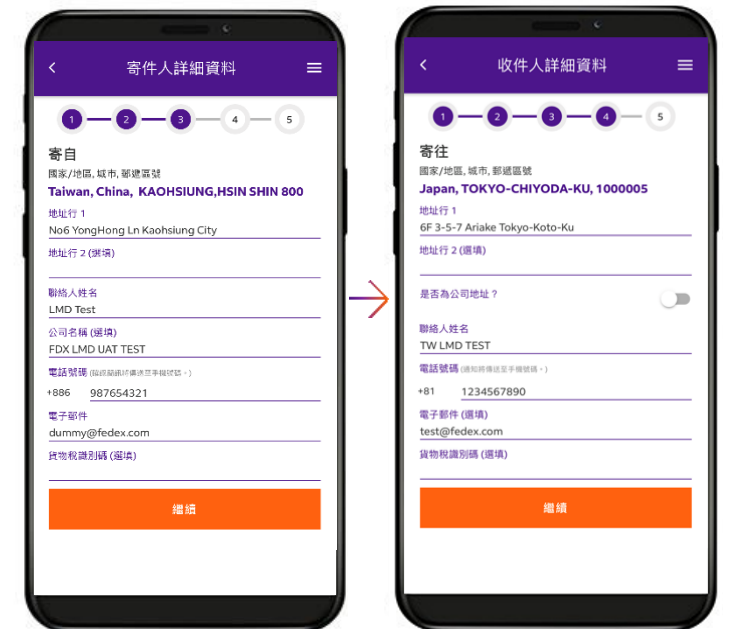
寄件人詳細資料

1 2 3 4 5

寄自

國家/地區, 城市, 郵遞區號

Taiwan, China, KAOHSIUNG,HSIN SHIN 800

地址行 1

No6 YongHong Ln Kaohsiung City

地址行 2 (選填)

聯絡人姓名

LMD Test

公司名稱 (選填)

FDX LMD UAT TEST

電話號碼 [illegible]

+886 987654321

電子郵件

dummy@fedex.com

貨物稅識別碼 (選填)

繼續

收件人詳細資料

1 2 3 4 5

寄往

國家/地區, 城市, 郵遞區號

Japan, TOKYO-CHIYODA-KU, 1000005

地址行 1

6F 3-5-7 Ariake Tokyo-Koto-Ku

地址行 2 (選填)

是否為公司地址？

聯絡人姓名

TW LMD TEST

電話號碼 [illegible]

+81 1234567890

電子郵件 (選填)

test@fedex.com

貨物稅識別碼 (選填)

繼續